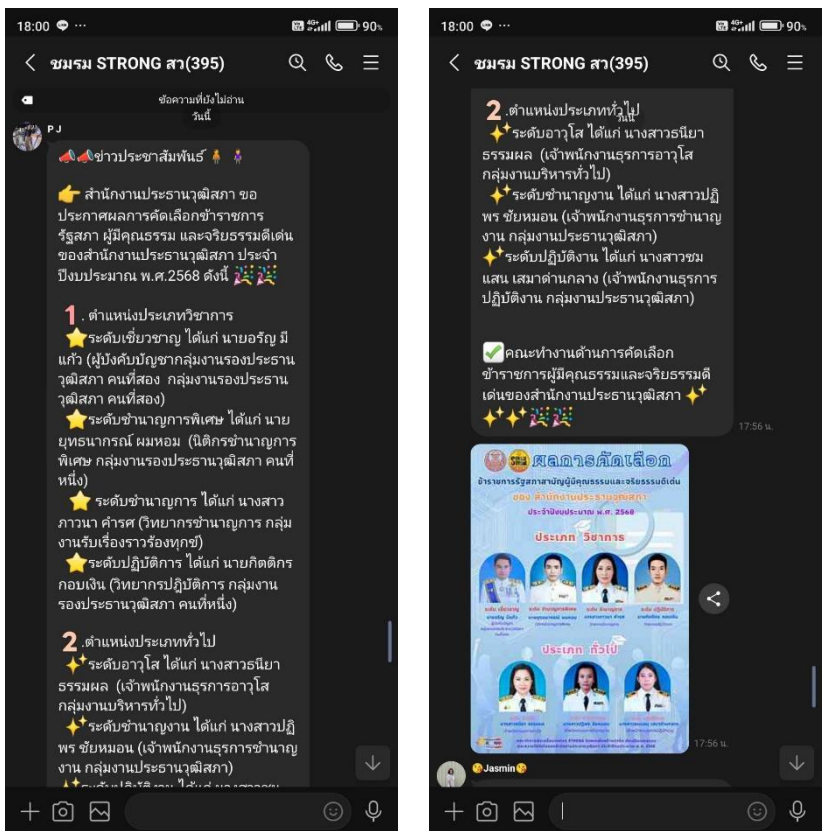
18:00 ··· 90%

< ชมรม STRONG สว(395)

ข้อความที่ยังไม่อ่าน
วันนี้

PJ

📣📣ข่าวประชาสัมพันธ์ 🧍🧍

👉 สำนักงานประธานวุฒิสภา ขอประกาศผลการคัดเลือกข้าราชการรัฐสภา ผู้มีคุณธรรม และจริยธรรมดีเด่น ของสำนักงานประธานวุฒิสภา ประจำปีงบประมาณ พ.ศ.2568 ดังนี้ 🎉🎉

1. ตำแหน่งประเภทวิชาการ
⭐ระดับเชี่ยวชาญ ได้แก่ นายอรัญ มีแก้ว (ผู้บังคับบัญชากลุ่มงานรองประธานวุฒิสภา คนที่สอง กลุ่มงานรองประธานวุฒิสภา คนที่สอง)
⭐ระดับชำนาญการพิเศษ ได้แก่ นายยุทธนากรณ์ ผมหอม (นิติกรชำนาญการพิเศษ กลุ่มงานรองประธานวุฒิสภา คนที่หนึ่ง)
⭐ ระดับชำนาญการ ได้แก่ นางสาวภาวนา คำรศ (วิทยากรชำนาญการ กลุ่มงานรับเรื่องราวร้องทุกข์)
⭐ระดับปฏิบัติการ ได้แก่ นายกิตติกร กอบเงิน (วิทยากรปฏิบัติการ กลุ่มงานรองประธานวุฒิสภา คนที่หนึ่ง)

2. ตำแหน่งประเภททั่วไป
✨ระดับอาวุโส ได้แก่ นางสาวธนิยา ธรรมผล (เจ้าพนักงานธุรการอาวุโส กลุ่มงานบริหารทั่วไป)
✨ระดับชำนาญงาน ได้แก่ นางสาวปฏิพร ชัยหมอน (เจ้าพนักงานธุรการชำนาญงาน กลุ่มงานประธานวุฒิสภา)
✨ระดับปฏิบัติงาน ได้แก่ นางสาวชม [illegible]

+

18:00 ··· 90%

< ชมรม STRONG สว(395)

2. ตำแหน่งประเภททั่วไป
✨ระดับอาวุโส ได้แก่ นางสาวธนิยา ธรรมผล (เจ้าพนักงานธุรการอาวุโส กลุ่มงานบริหารทั่วไป)
✨ระดับชำนาญงาน ได้แก่ นางสาวปฏิพร ชัยหมอน (เจ้าพนักงานธุรการชำนาญงาน กลุ่มงานประธานวุฒิสภา)
✨ระดับปฏิบัติงาน ได้แก่ นางสาวชมแสน เสมาด่านกลาง (เจ้าพนักงานธุรการปฏิบัติงาน กลุ่มงานประธานวุฒิสภา)

✅คณะทำงานด้านการคัดเลือกข้าราชการผู้มีคุณธรรมและจริยธรรมดีเด่นของสำนักงานประธานวุฒิสภา ✨✨✨🎉🎉
17:56 น.

ผลการคัดเลือก
ข้าราชการรัฐสภาสามัญผู้มีคุณธรรมและจริยธรรมดีเด่น
ของ สำนักงานประธานวุฒิสภา
ประจำปีงบประมาณ พ.ศ. 2568
ประเภท วิชาการ
ประเภท ทั่วไป
17:56 น.

Jasmin

+